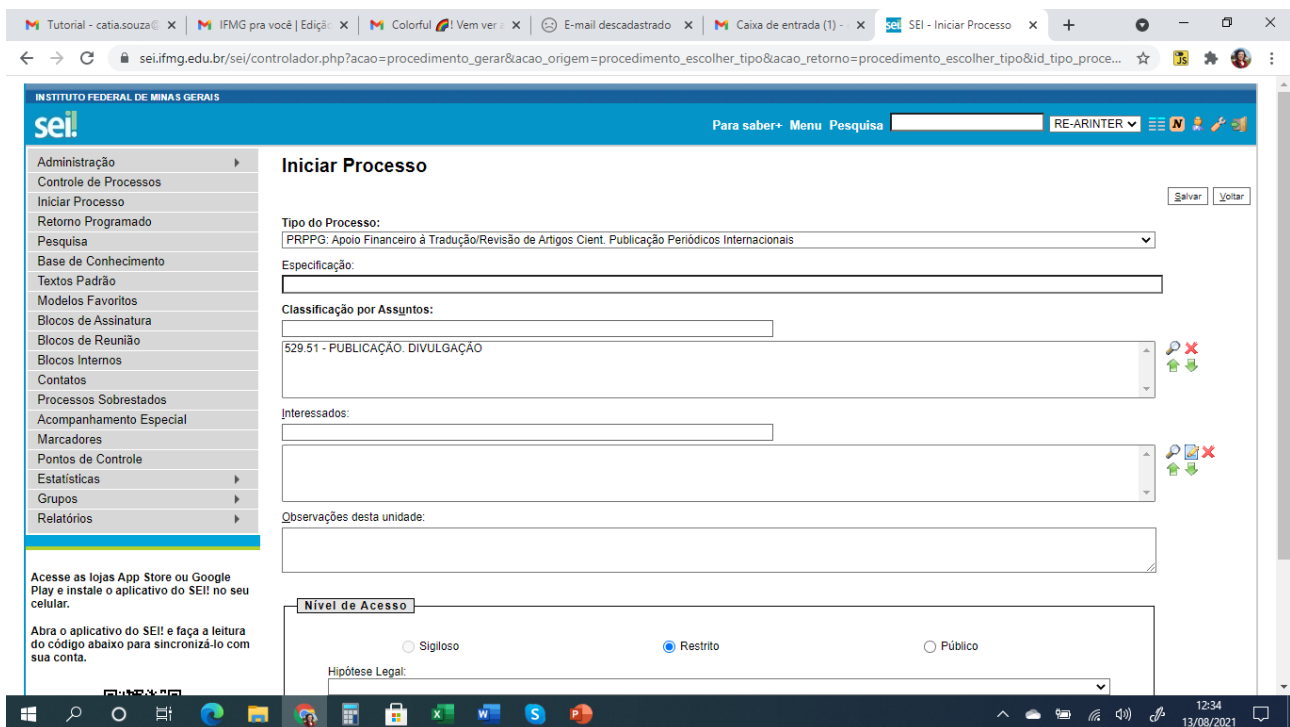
Tutorial - catia.souza@ | IFMG pra você | Ediçã | Colorful ! Vem ver | E-mail descadastrado | Caixa de entrada (1) - | SEI - Iniciar Processo

sei.ifmg.edu.br/sei/controlador.php?acao=procedimento_gerar&acao_origem=procedimento_escolher_tipo&acao_retorno=procedimento_escolher_tipo&id_tipo_proce...

INSTITUTO FEDERAL DE MINAS GERAIS

sei!

Para saber+ Menu Pesquisa RE-ARINTER

Administração
Controle de Processos
Iniciar Processo
Retorno Programado
Pesquisa
Base de Conhecimento
Textos Padrão
Modelos Favoritos
Blocos de Assinatura
Blocos de Reunião
Blocos Internos
Contatos
Processos Sobrestados
Acompanhamento Especial
Marcadores
Pontos de Controle
Estatísticas
Grupos
Relatórios

Acesse as lojas App Store ou Google Play e instale o aplicativo do SEI! no seu celular.

Abra o aplicativo do SEI! e faça a leitura do código abaixo para sincronizá-lo com sua conta.

Iniciar Processo

Salvar Voltar

Tipo do Processo:
PRPPG: Apoio Financeiro à Tradução/Revisão de Artigos Cient. Publicação Periódicos Internacionais

Especificação:

Classificação por Assuntos:
529.51 - PUBLICAÇÃO. DIVULGAÇÃO

Interessados:

Observações desta unidade:

Nível de Acesso
Sigiloso Restrito Público

Hipótese Legal:

12:34
13/08/2021